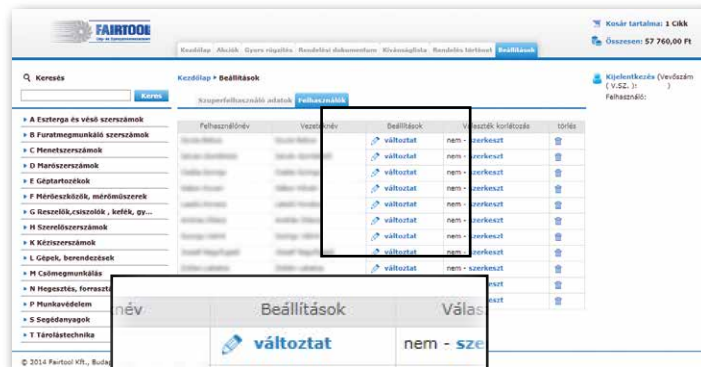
FAIRTOOL

Kosár tartalma: 1 Cikk
Összesen: 57 760,00 Ft

Kezdőlap | Akciók | Gyors rögzítés | Rendelési dokumentum | Kívánságlista | Rendelés történet | Beállítások

Keresés
Keres

▸ A Esztergа és véső szerszámok
▸ B Furatmegmunkáló szerszámok
▸ C Menetszerszámok
▸ D Marószerszámok
▸ E Géptartozékok
▸ F Mérőeszközök, mérőműszerek
▸ G Reszelők,csiszolók , kefék, gy...
▸ H Szerelőszerszámok
▸ K Kéziszerszámok
▸ L Gépek, berendezések
▸ M Csőmegmunkálás
▸ N Hegesztés, forrasztás
▸ P Munkavédelem
▸ S Segédanyagok
▸ T Tárolástechnika

© 2014 Fairtool Kft., Budap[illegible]

Kezdőlap ▸ Beállítások

Szuperfelhasználó adatok | Felhasználók

| Felhasználónév | Vezetéknév | Beállítások | Vásszték korlátozás | törlés |
|---|---|---|---|---|
| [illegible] | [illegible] | változtat | nem - szerkeszt | |
| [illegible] | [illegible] | változtat | nem - szerkeszt | |
| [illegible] | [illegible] | változtat | nem - szerkeszt | |
| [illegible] | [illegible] | változtat | nem - szerkeszt | |
| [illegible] | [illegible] | változtat | nem - szerkeszt | |
| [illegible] | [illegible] | változtat | nem - szerkeszt | |
| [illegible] | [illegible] | változtat | nem - szerkeszt | |
| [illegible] | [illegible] | változtat | nem - szerkeszt | |
| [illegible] | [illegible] | változtat | nem - szerkeszt | |

Kijelentkezés (Vevőszám ( V.SZ. ): )
Felhasználó:

név | Beállítások | Válas
változtat | nem - sze